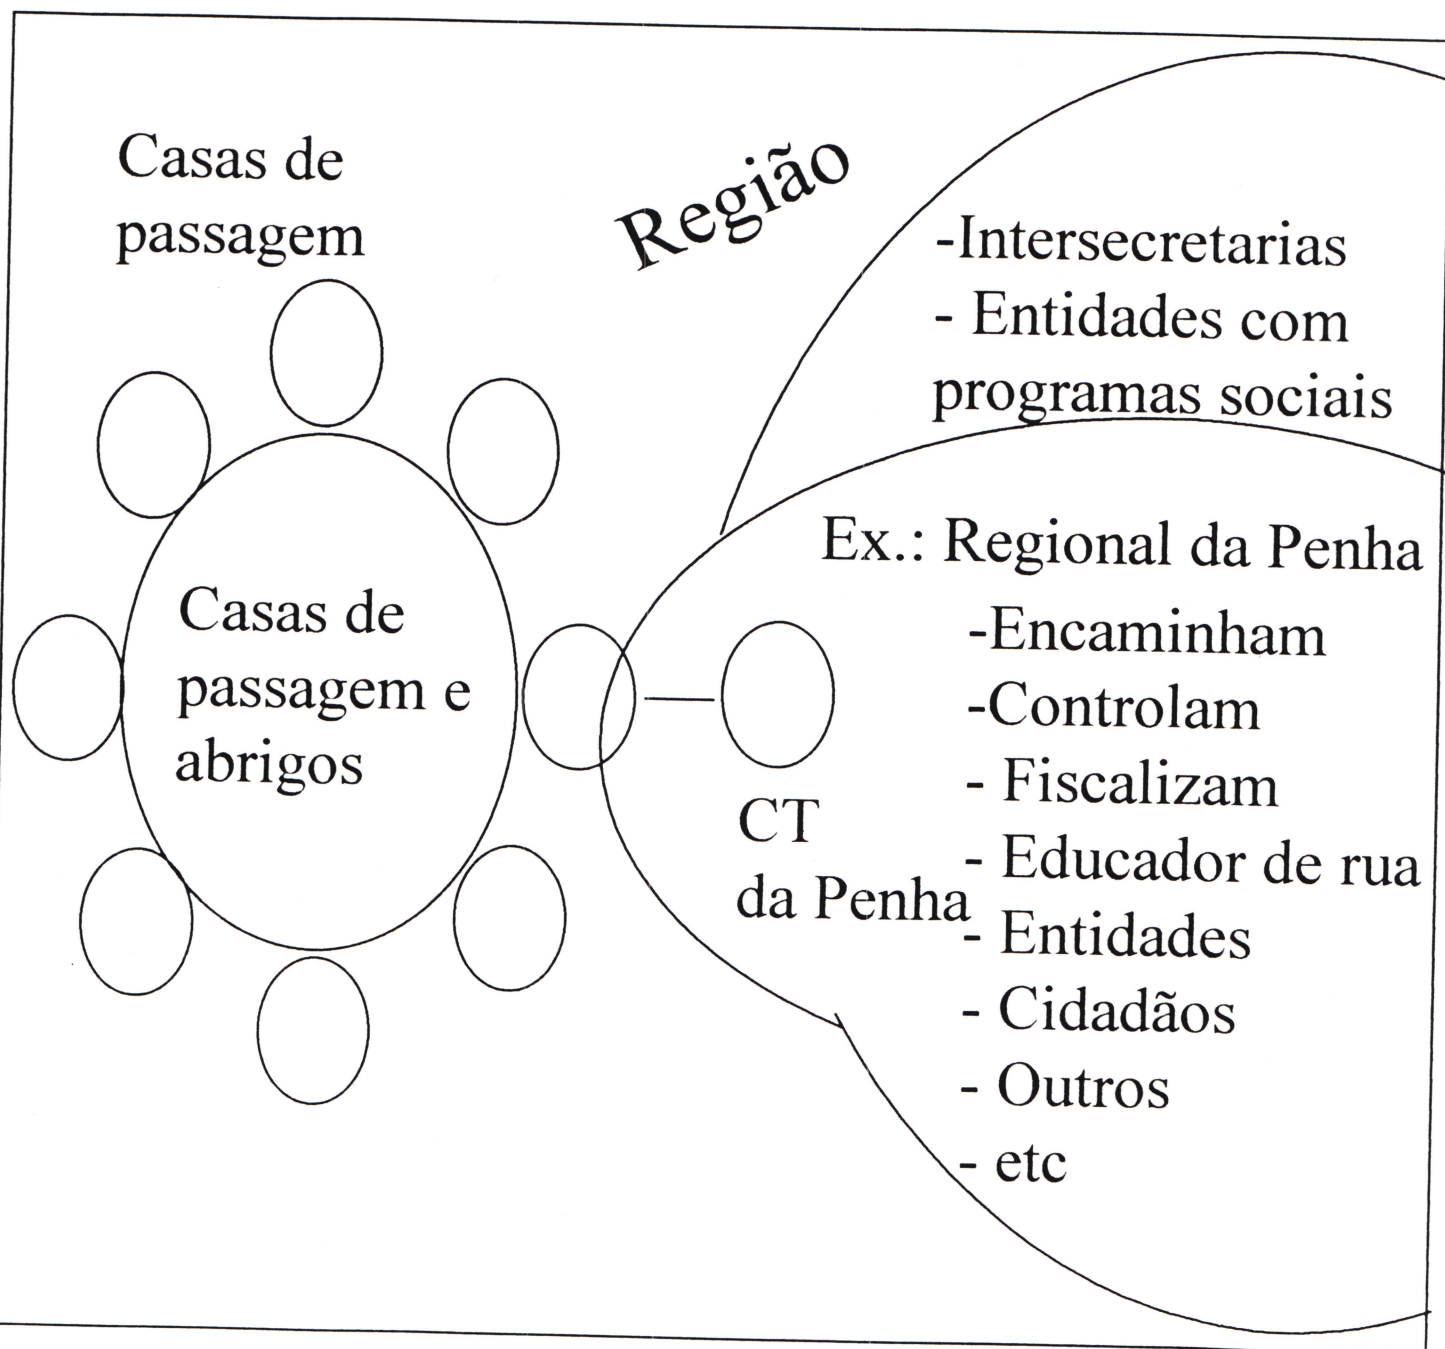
Casas de passagem

Região

-Intersecretarias
- Entidades com programas sociais

Casas de passagem e abrigos

Ex.: Regional da Penha
-Encaminham
-Controlam
- Fiscalizam
- Educador de rua
- Entidades
- Cidadãos
- Outros
- etc

CT da Penha